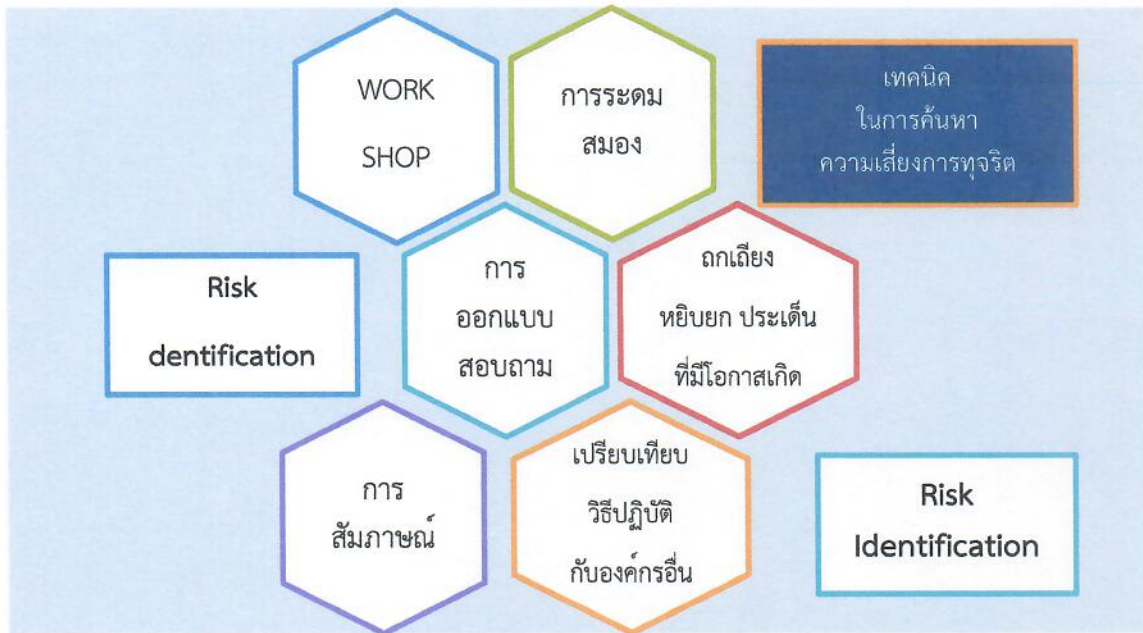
WORK SHOP

การระดม สมอง

เทคนิค ในการค้นหา ความเสี่ยงการทุจริต

Risk dentification

การ ออกแบบ สอบถาม

ถกเถียง หยิบยก ประเด็น ที่มีโอกาสเกิด

การ สัมภาษณ์

เปรียบเทียบ วิธีปฏิบัติ กับองค์กรอื่น

Risk Identification